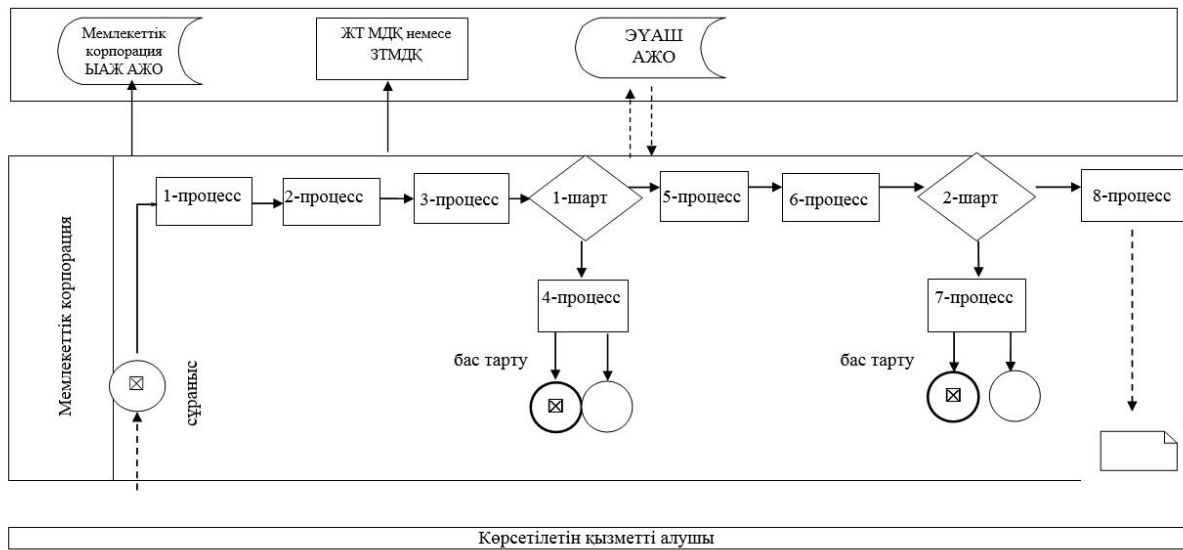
Мемлекеттік корпорация ЫАЖ АЖО

ЖТ МДҚ немесе ЗТМДҚ

ЭҮАШ АЖО

Мемлекеттік корпорация

1-процесс

2-процесс

3-процесс

1-шарт

5-процесс

6-процесс

2-шарт

8-процесс

4-процесс

7-процесс

бас тарту

бас тарту

сұраныс

Көрсетілетін қызметті алушы